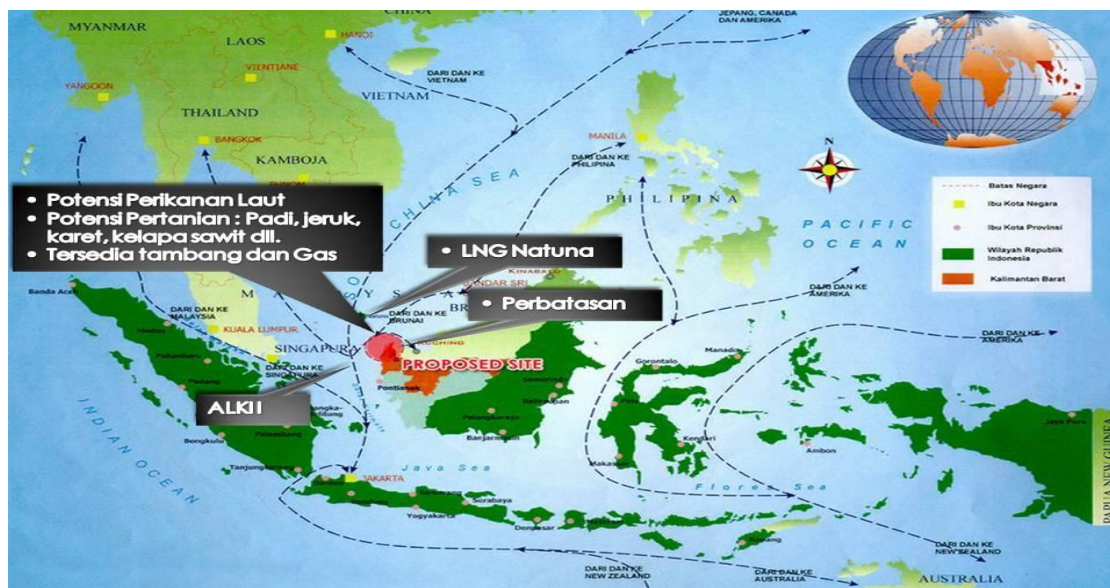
MYANMAR
CHINA
JEPANG, CANADA DAN AMERIKA
LAOS
HANOI
VIENTIANE
YANGOON
DARI DAN KE VIETNAM
VIETNAM
THAILAND
BANGKOK
KAMBOJA
MANILA
DARI DAN KE PHILIPINA
N
CHINA SEA
PHILIPINA
• Potensi Perikanan Laut
• Potensi Pertanian : Padi, jeruk, karet, kelapa sawit dll.
• Tersedia tambang dan Gas
Batas Negara
Ibu Kota Negara
Ibu Kota Provinsi
Wilayah Republik Indonesia
Kalimantan Barat
PACIFIC OCEAN
• LNG Natuna
KINABALU
BANDAR SRI
Banda Aceh
DARI DAN KE MALAYSIA
DARI DAN KE BRUNEI
• Perbatasan
DARI DAN KE AMERIKA
KUALA LUMPUR
SINGAPURA
DARI DAN KE SINGAPURA
KUCHING
PROPOSED SITE
DARI DAN KE AMERIKA
Pontianak
Gorontalo
Manado
ALKI I
Samarinda
Balikpapan
Palu
Banjarmasin
Pekanbaru
Padang
Jambi
Palembang
Bengkulu
Tanjungkarang
Kendari
Ambon
Jaya Pura
INDIAN OCEAN
JAKARTA
Java Sea
Makassar
Flores Sea
Semarang
Surabaya
Yogyakarta
Denpasar
DARI DAN KE NEW ZEALAND
DARI DAN KE NEW ZEALAND
DARI DAN KE AUSTRALIA
AUSTRALIA
PAPUA NEW GUINEA